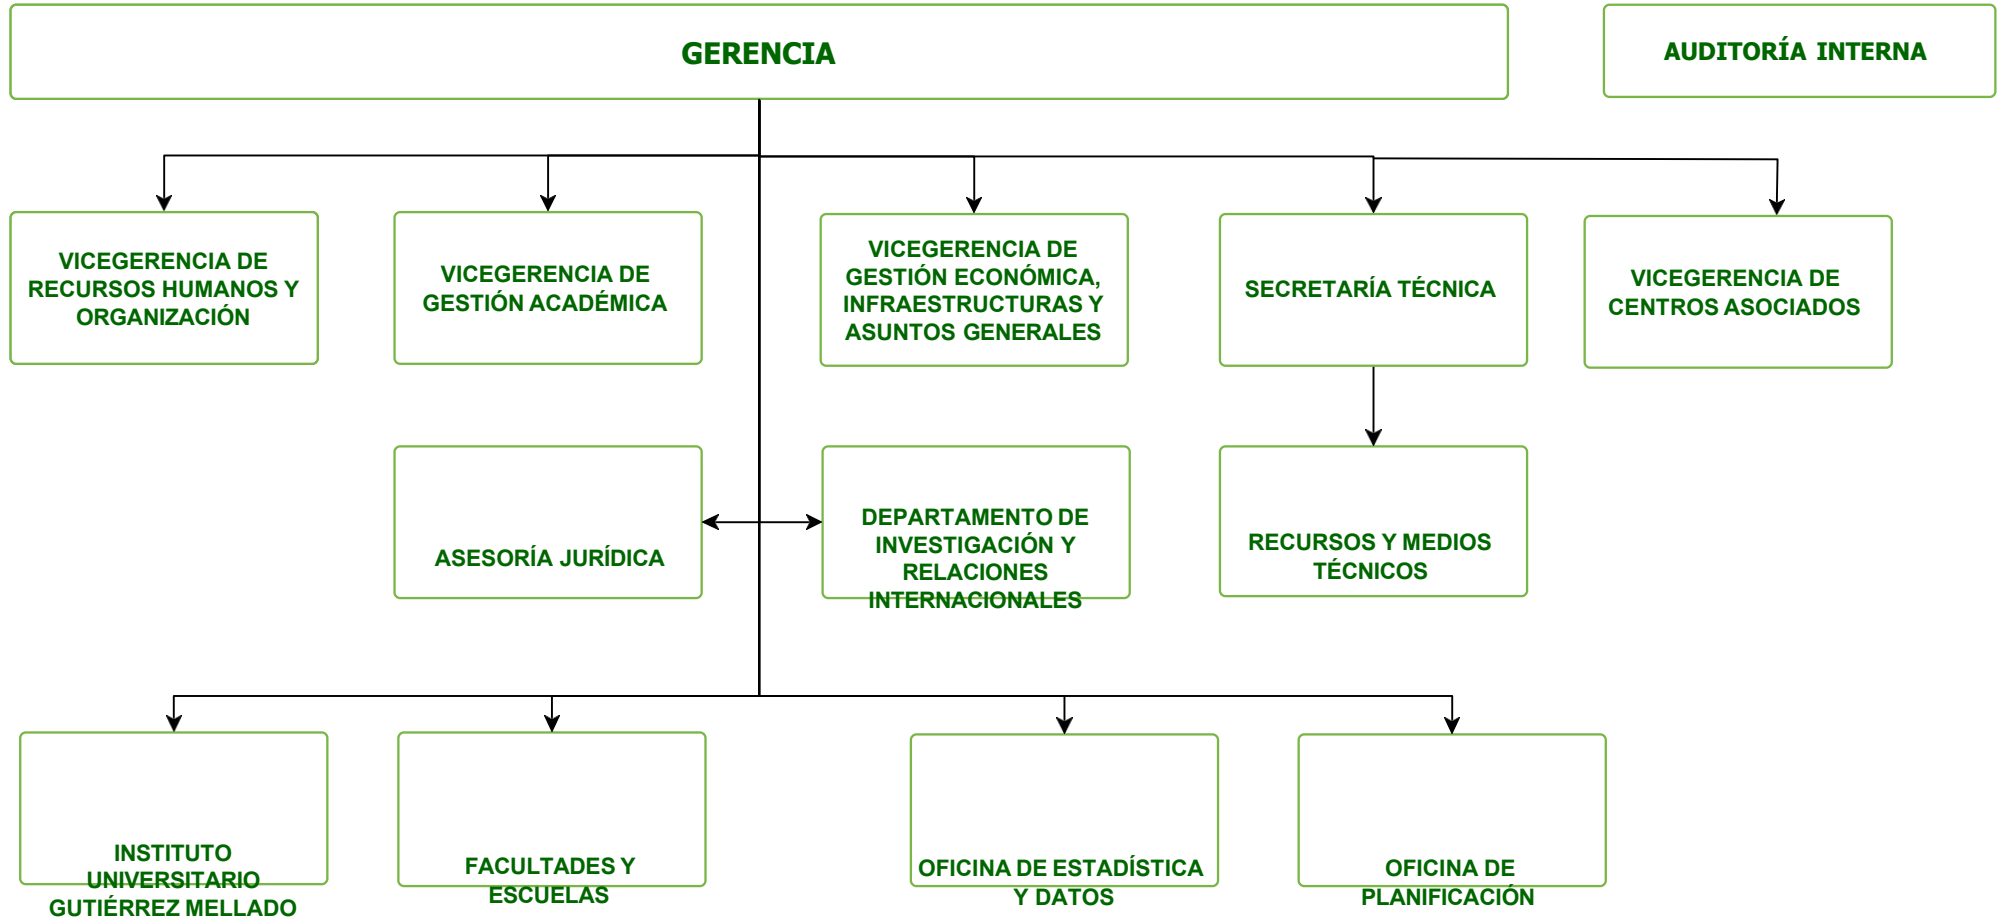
GERENCIA

AUDITORÍA INTERNA

VICEGERENCIA DE RECURSOS HUMANOS Y ORGANIZACIÓN

VICEGERENCIA DE GESTIÓN ACADÉMICA

VICEGERENCIA DE GESTIÓN ECONÓMICA, INFRAESTRUCTURAS Y ASUNTOS GENERALES

SECRETARÍA TÉCNICA

VICEGERENCIA DE CENTROS ASOCIADOS

ASESORÍA JURÍDICA

DEPARTAMENTO DE INVESTIGACIÓN Y RELACIONES INTERNACIONALES

RECURSOS Y MEDIOS TÉCNICOS

INSTITUTO UNIVERSITARIO GUTIÉRREZ MELLADO

FACULTADES Y ESCUELAS

OFICINA DE ESTADÍSTICA Y DATOS

OFICINA DE PLANIFICACIÓN